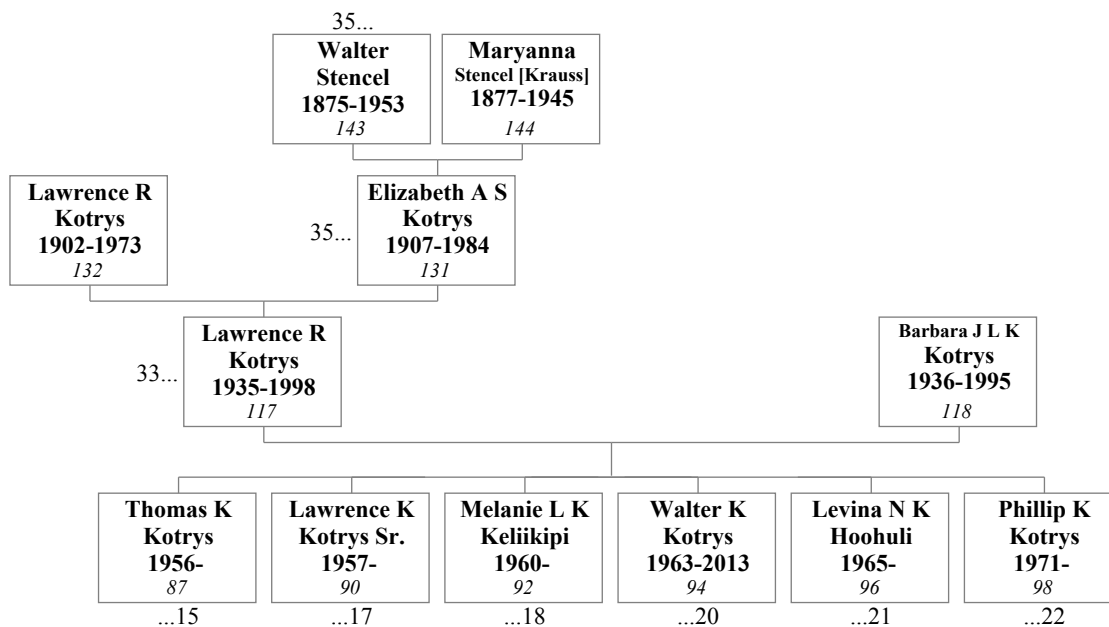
35...

Walter Stencel 1875-1953 143

Maryanna Stencel [Krauss] 1877-1945 144

Lawrence R Kotrys 1902-1973 132

35...

Elizabeth A S Kotrys 1907-1984 131

33...

Lawrence R Kotrys 1935-1998 117

Barbara J L K Kotrys 1936-1995 118

Thomas K Kotrys 1956- 87
...15

Lawrence K Kotrys Sr. 1957- 90
...17

Melanie L K Keliikipi 1960- 92
...18

Walter K Kotrys 1963-2013 94
...20

Levina N K Hoohuli 1965- 96
...21

Phillip K Kotrys 1971- 98
...22